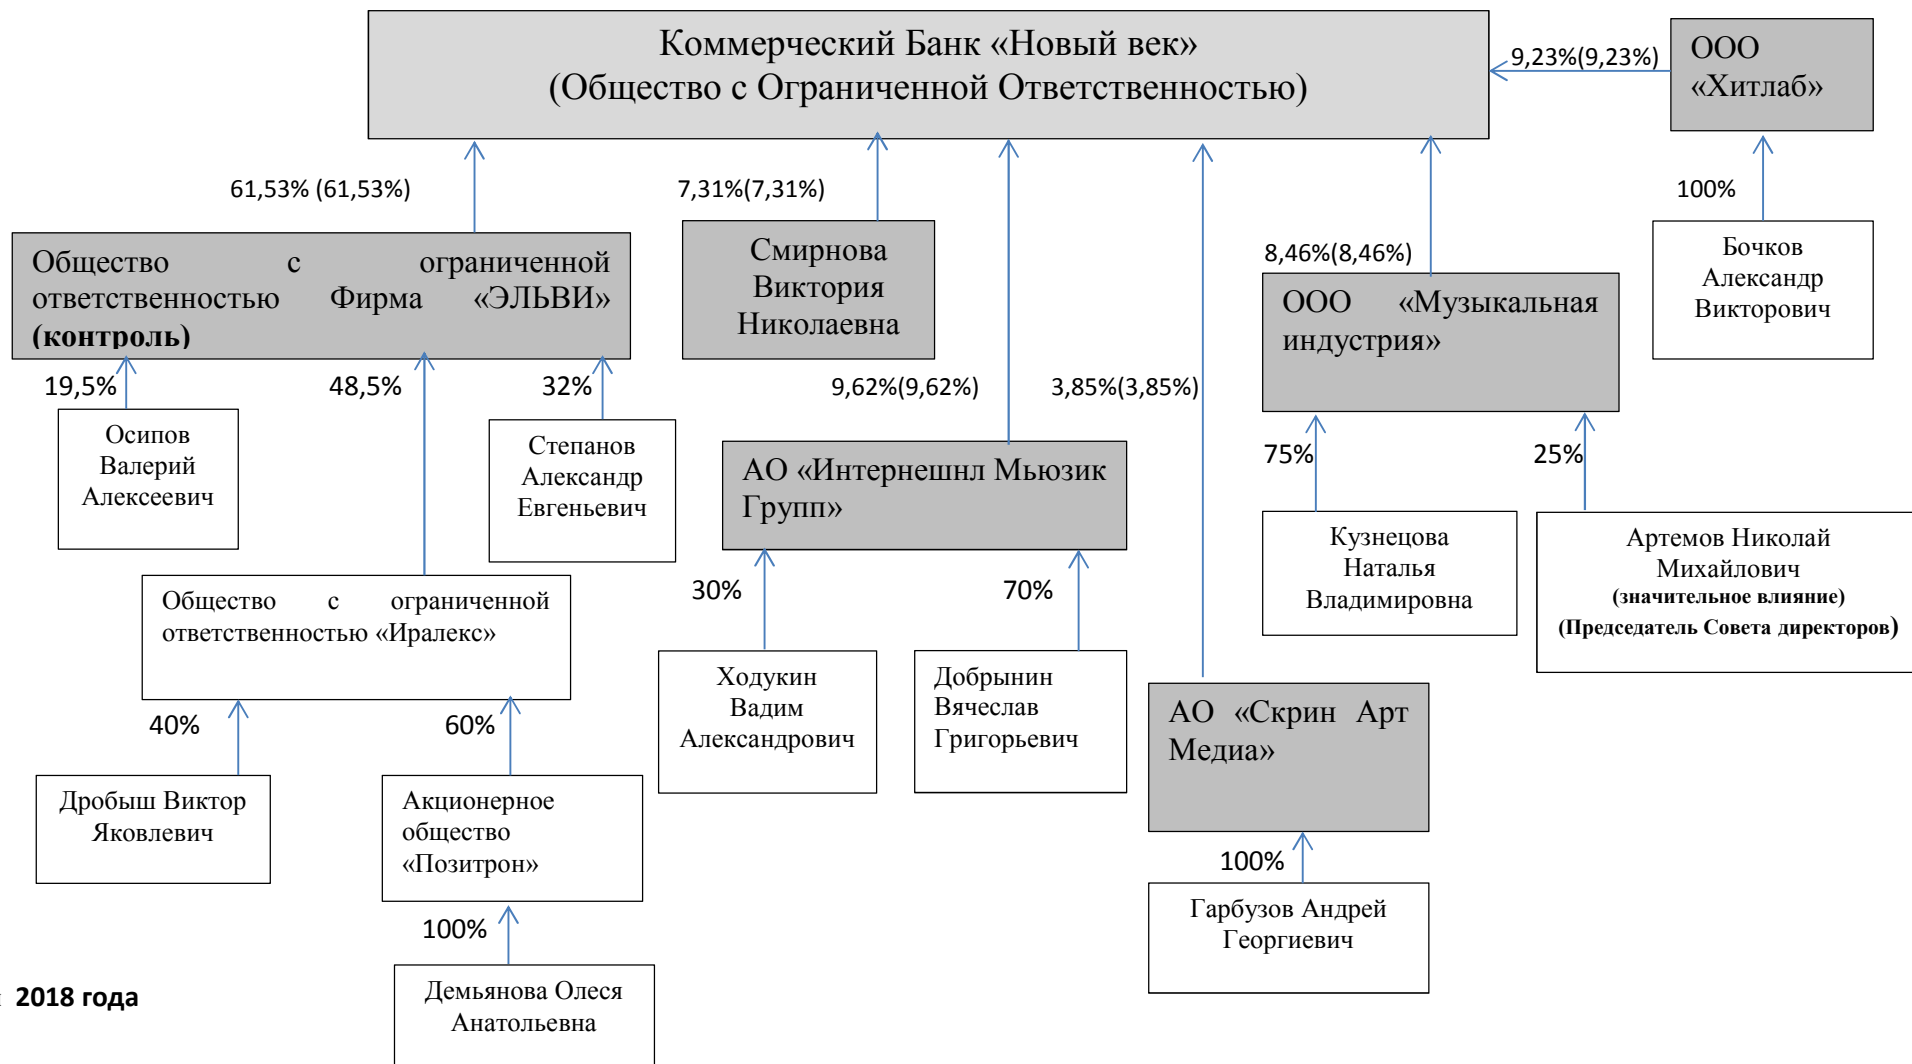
Коммерческий Банк «Новый век»
(Общество с Ограниченной Ответственностью)

9,23%(9,23%)

ООО «Хитлаб»

100%

Бочков Александр Викторович

61,53% (61,53%)

Общество с ограниченной ответственностью Фирма «ЭЛЬВИ» **(контроль)**

7,31%(7,31%)

Смирнова Виктория Николаевна

8,46%(8,46%)

ООО «Музыкальная индустрия»

19,5%

48,5%

32%

Осипов Валерий Алексеевич

Степанов Александр Евгеньевич

9,62%(9,62%)

3,85%(3,85%)

АО «Интернешнл Мьюзик Групп»

75%

25%

Кузнецова Наталья Владимировна

Артемов Николай Михайлович **(значительное влияние)** **(Председатель Совета директоров)**

Общество с ограниченной ответственностью «Иралекс»

30%

70%

Ходукин Вадим Александрович

Добрынин Вячеслав Григорьевич

40%

60%

АО «Скрин Арт Медиа»

Дробыш Виктор Яковлевич

Акционерное общество «Позитрон»

100%

Гарбузов Андрей Георгиевич

100%

Демьянова Олеся Анатольевна

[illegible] **2018 года**